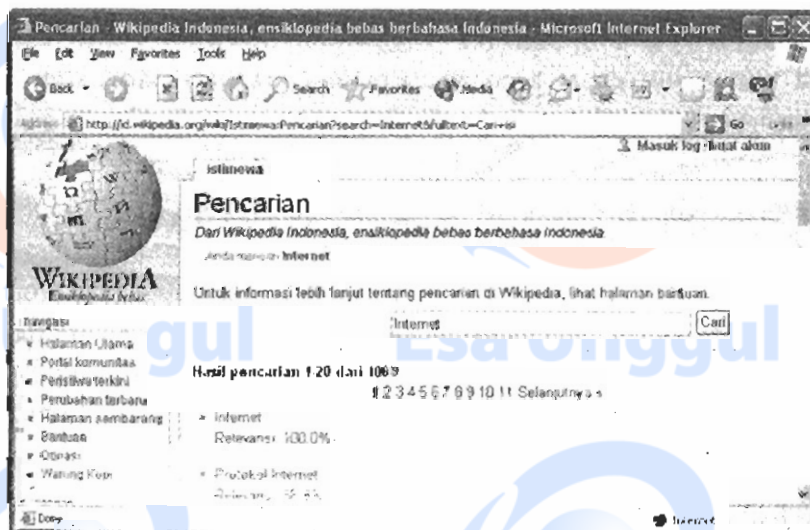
Pencarian - Wikipedia Indonesia, ensiklopedia bebas berbahasa Indonesia - Microsoft Internet Explorer

File Edit View Favorites Tools Help

Back Search Favorites Media

Address http://id.wikipedia.org/wiki/Istimewa:Pencarian?search=Internet&fulltext=Cari+isi

Go

Masuk log / buat akun

istimewa

WIKIPEDIA
Ensiklopedia bebas

Pencarian

Dari Wikipedia Indonesia, ensiklopedia bebas berbahasa Indonesia.

Anda mencari Internet

Untuk informasi lebih lanjut tentang pencarian di Wikipedia, lihat halaman bantuan.

navigasi
Halaman Utama
Portal komunitas
Peristiwa terkini
Perubahan terbaru
Halaman sembarang
Bantuan
Donasi
Warung Kopi

Internet Cari

Hasil pencarian 1-20 dari 1069

1 2 3 4 5 6 7 8 9 10 11 Selanjutnya »

Internet
Relevansi: 100.0%

Protokol Internet
Relevansi: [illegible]

Done

Internet

Esa Unggul